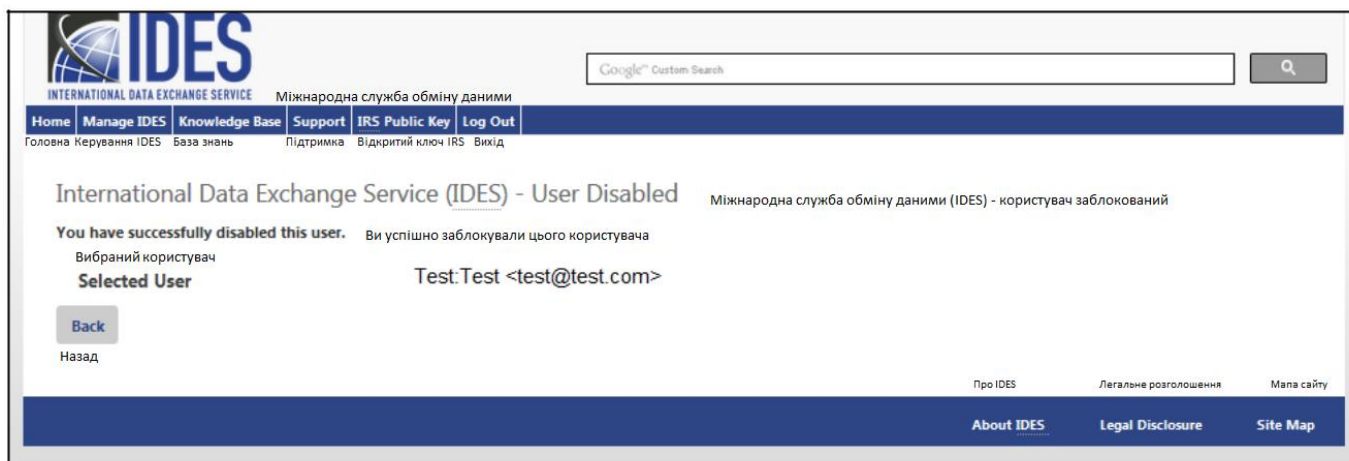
IDES
INTERNATIONAL DATA EXCHANGE SERVICE
Міжнародна служба обміну даними

Google™ Custom Search

Home | Manage IDES | Knowledge Base | Support | IRS Public Key | Log Out
Головна Керування IDES База знань Підтримка Відкритий ключ IRS Вихід

International Data Exchange Service (IDES) - User Disabled

Міжнародна служба обміну даними (IDES) - користувач заблокований

You have successfully disabled this user.

Ви успішно заблокували цього користувача

Вибраний користувач
Selected User

Test:Test <test@test.com>

Back
Назад

Про IDES Легальне розголошення Мапа сайту

About IDES Legal Disclosure Site Map